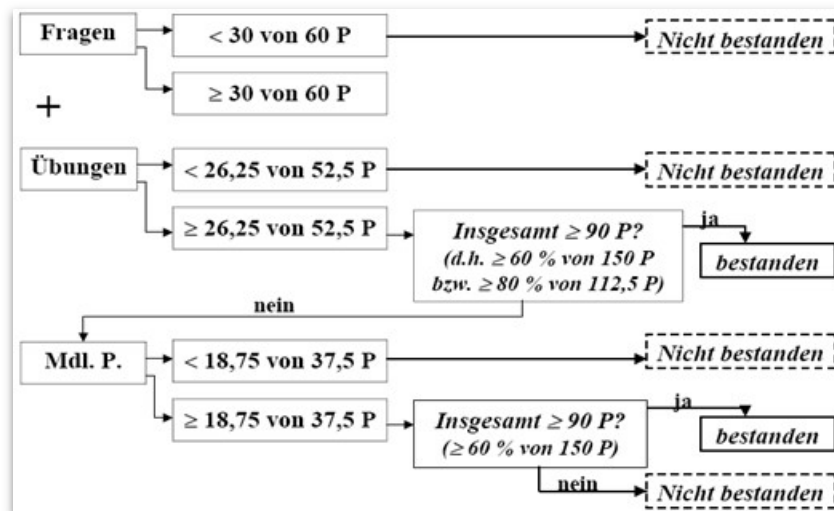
Fragen

< 30 von 60 P

Nicht bestanden

≥ 30 von 60 P

+

Übungen

< 26,25 von 52,5 P

Nicht bestanden

≥ 26,25 von 52,5 P

Insgesamt ≥ 90 P?
(d.h. ≥ 60 % von 150 P
bzw. ≥ 80 % von 112,5 P)

ja

bestanden

nein

Mdl. P.

< 18,75 von 37,5 P

Nicht bestanden

≥ 18,75 von 37,5 P

Insgesamt ≥ 90 P?
(≥ 60 % von 150 P)

ja

bestanden

nein

Nicht bestanden